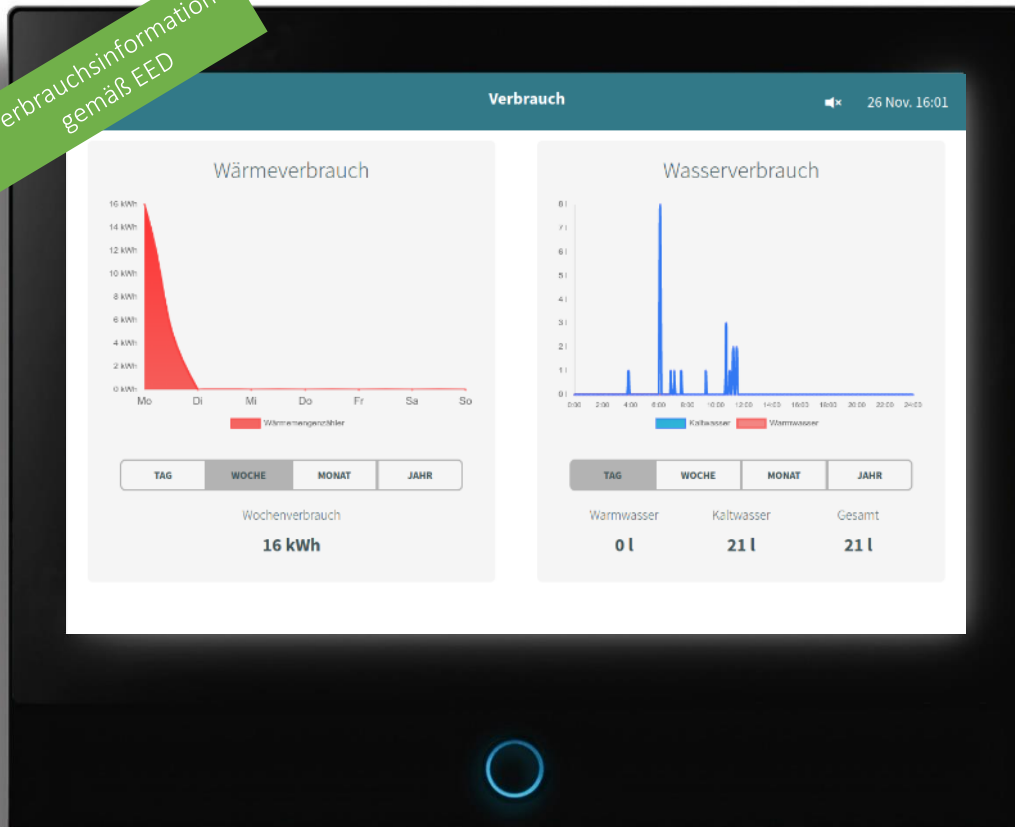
erbrauchsinformation
gemäß EED

Verbrauch

26 Nov. 16:01

Wärmeverbrauch

16 kWh
14 kWh
12 kWh
10 kWh
8 kWh
6 kWh
4 kWh
2 kWh
0 kWh

Mo Di Mi Do Fr Sa So

Wärmemengenzähler

TAG | WOCHE | MONAT | JAHR

Wochenverbrauch

16 kWh

Wasserverbrauch

8 l
7 l
6 l
5 l
4 l
3 l
2 l
1 l
0 l

0:00 2:00 4:00 6:00 8:00 10:00 12:00 14:00 16:00 18:00 20:00 22:00 24:00

Kaltwasser Warmwasser

TAG | WOCHE | MONAT | JAHR

Warmwasser
0 l

Kaltwasser
21 l

Gesamt
21 l